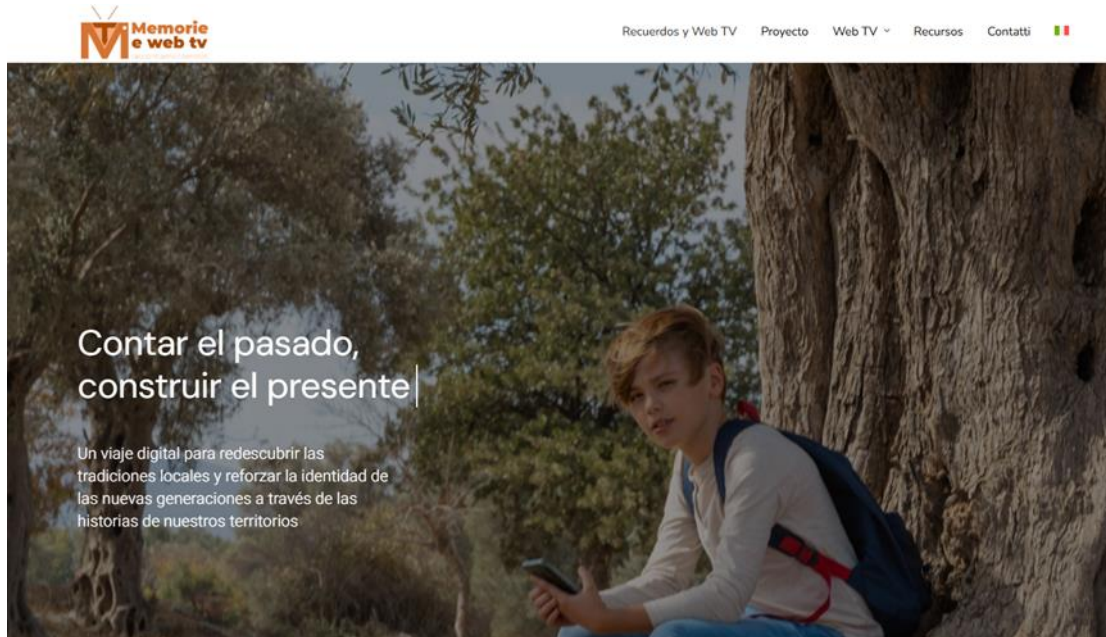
Memorie e web tv

Recuerdos y Web TV Proyecto Web TV Recursos Contatti

Contar el pasado, construir el presente

Un viaje digital para redescubrir las tradiciones locales y reforzar la identidad de las nuevas generaciones a través de las historias de nuestros territorios